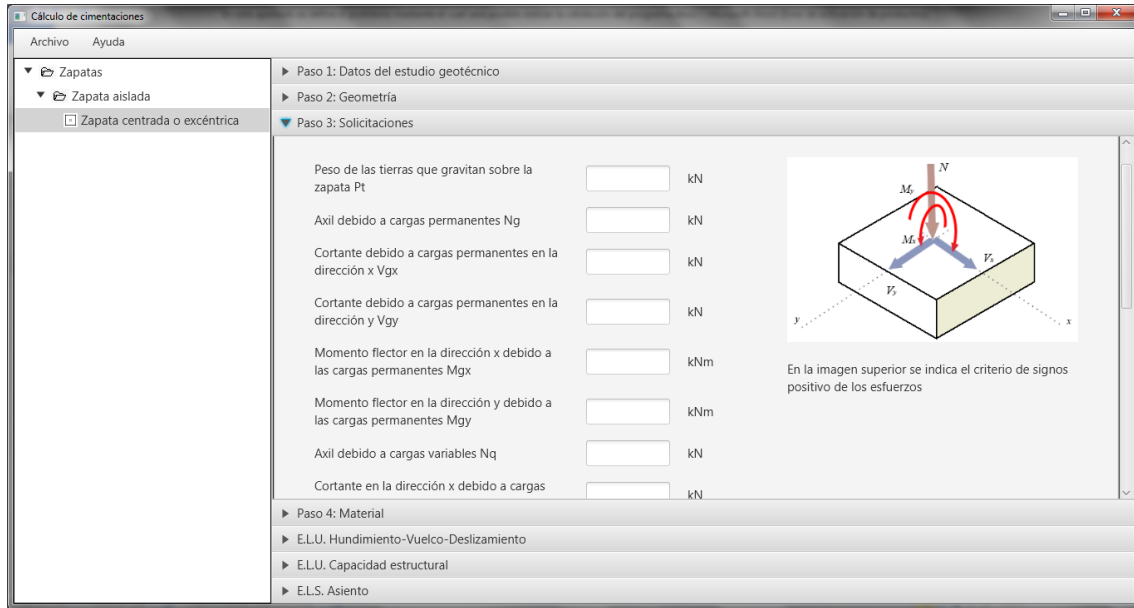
Cálculo de cimentaciones

Archivo Ayuda

Zapatas
Zapata aislada
Zapata centrada o excéntrica

Paso 1: Datos del estudio geotécnico
Paso 2: Geometría
Paso 3: Solicitaciones

Peso de las tierras que gravitan sobre la zapata Pt kN

Axil debido a cargas permanentes Ng kN

Cortante debido a cargas permanentes en la dirección x Vgx kN

Cortante debido a cargas permanentes en la dirección y Vgy kN

Momento flector en la dirección x debido a las cargas permanentes Mgx kNm

Momento flector en la dirección y debido a las cargas permanentes Mgy kNm

Axil debido a cargas variables Nq kN

Cortante en la dirección x debido a cargas kN

N
$M_y$
$M_x$
$V_x$
$V_y$
y
x

En la imagen superior se indica el criterio de signos positivo de los esfuerzos

Paso 4: Material
E.L.U. Hundimiento-Vuelco-Deslizamiento
E.L.U. Capacidad estructural
E.L.S. Asiento